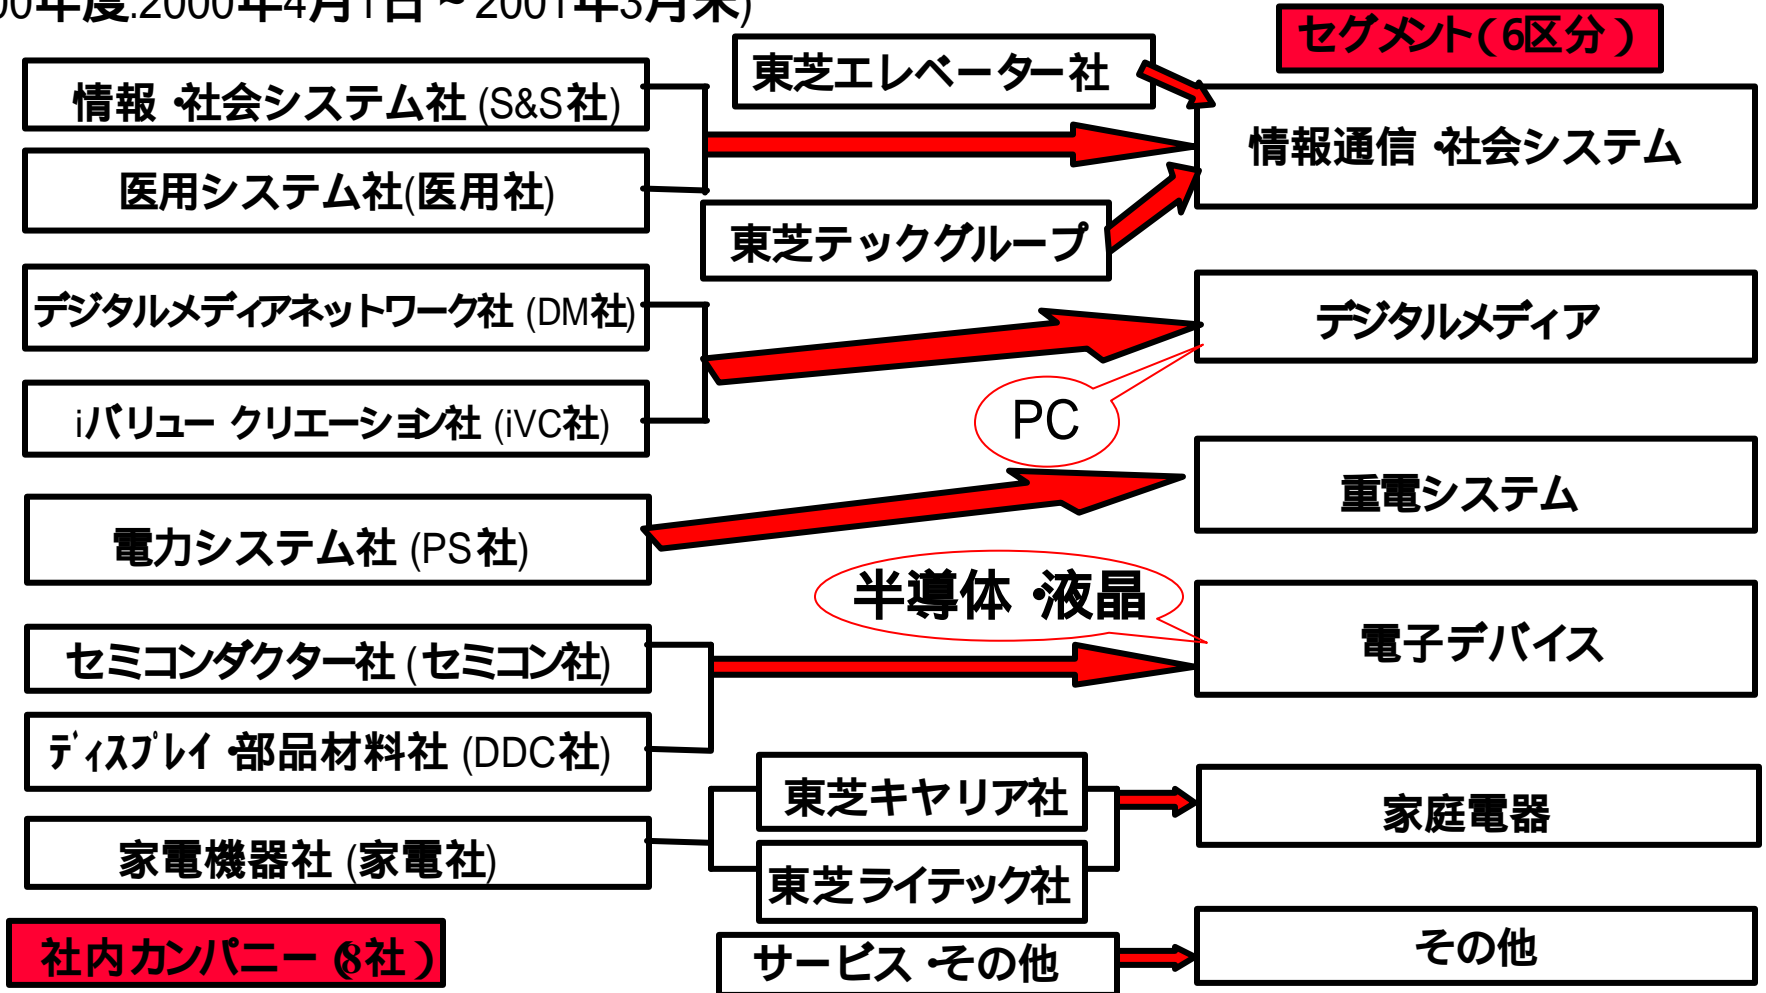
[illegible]00年度:2000年4月1日～2001年3月末)

セグメント(6区分)

情報・社会システム社 (S&S社)

医用システム社(医用社)

東芝エレベーター社

東芝テックグループ

情報通信・社会システム

デジタルメディアネットワーク社 (DM社)

iバリュー クリエーション社 (iVC社)

デジタルメディア

PC

重電システム

電力システム社 (PS社)

半導体・液晶

電子デバイス

セミコンダクター社 (セミコン社)

ディスプレイ・部品材料社 (DDC社)

東芝キヤリア社

家庭電器

家電機器社 (家電社)

東芝ライテック社

サービス・その他

その他

社内カンパニー (8社)